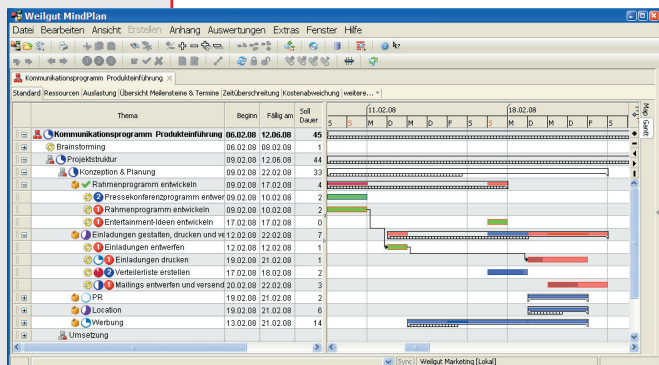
Weilgut MindPlan

Datei Bearbeiten Ansicht Erstellen Anhang Auswertungen Extras Fenster Hilfe

Kommunikationsprogramm Produkteinführung

Standard Ressourcen Auslastung Übersicht Meilensteine & Termine Zeitüberschreitung Kostenabweichung weitere...

| Thema | Beginn | Fällig am | Soll Dauer |
|---|---|---|---|
| Kommunikationsprogramm Produkteinführung | 06.02.08 | 12.06.08 | 45 |
| Brainstorming | 06.02.08 | 08.02.08 | 1 |
| Projektstruktur | 09.02.08 | 12.06.08 | 44 |
| Konzeption & Planung | 09.02.08 | 22.02.08 | 33 |
| Rahmenprogramm entwickeln | 09.02.08 | 17.02.08 | 4 |
| Pressekonferenzprogramm entwer | 09.02.08 | 10.02.08 | 2 |
| Rahmenprogramm entwickeln | 09.02.08 | 10.02.08 | 2 |
| Entertainment-Ideen entwickeln | 17.02.08 | 17.02.08 | 0 |
| Einladungen gestalten, drucken und ve | 12.02.08 | 22.02.08 | 7 |
| Einladungen entwerfen | 12.02.08 | 12.02.08 | 1 |
| Einladungen drucken | 19.02.08 | 21.02.08 | 1 |
| Verteilerliste erstellen | 17.02.08 | 18.02.08 | 2 |
| Mailings entwerfen und versend | 20.02.08 | 22.02.08 | 3 |
| PR | 19.02.08 | 21.02.08 | 2 |
| Location | 19.02.08 | 21.02.08 | 6 |
| Werbung | 13.02.08 | 21.02.08 | 14 |
| Umsetzung | | | |

11.02.08 18.02.08
S S M D M D F S S M D M D F S

Map Gantt

Sync Weilgut Marketing [Lokal]